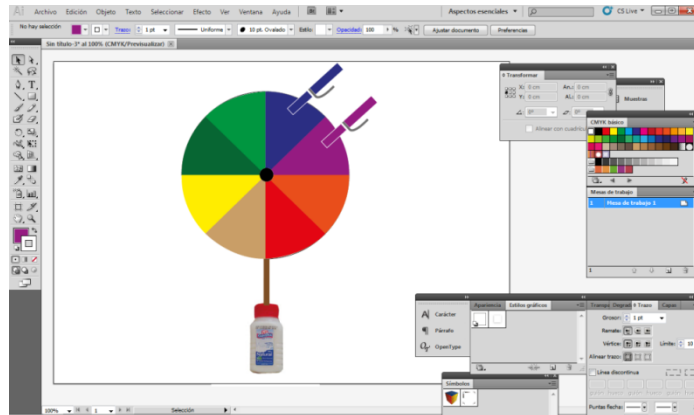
Ai Archivo Edición Objeto Texto Seleccionar Efecto Ver Ventana Ayuda

Aspectos esenciales ▼

CS Live ▼

No hay selección

Trazo: 1 pt

Uniforme

10 pt. Ovalado

Estilo:

Opacidad: 100 %

Ajustar documento

Preferencias

Sin título-3* al 100% (CMYK/Previsualizar)

Transformar

X: 0 cm

An.: 0 cm

Y: 0 cm

Al.: 0 cm

Alinear con cuadrícula

Muestras

CMYK básico

Mesa de trabajo

1 Mesa de trabajo 1

Carácter

Párrafo

OpenType

Apariencia

Estilos gráficos

Trazo

Grosor: 1 pt

Remate:

Vértice:

Límite: 10

Alinear trazo:

Línea discontinua

Puntas flecha:

Símbolos

100%

1

Selección